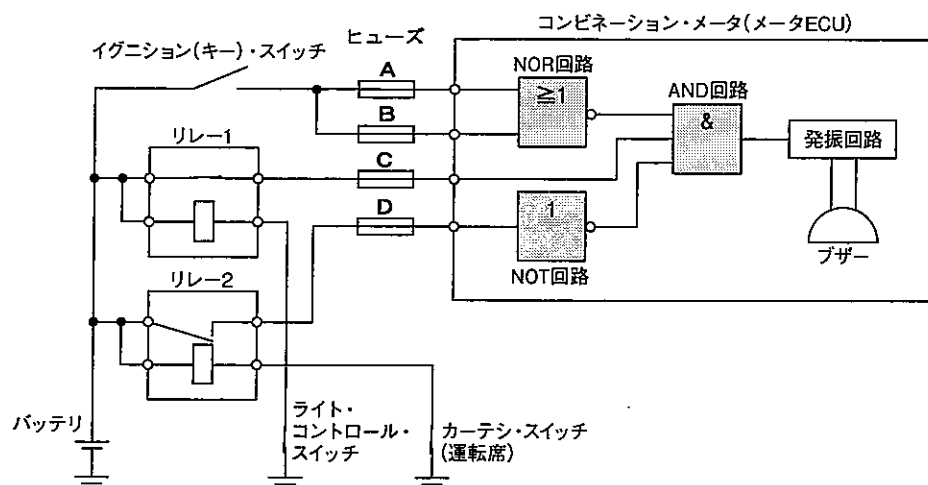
コンビネーション・メータ(メータECU)

イグニション(キー)・スイッチ

ヒューズ

A

B

C

D

NOR回路

$\geq 1$

AND回路

&

発振回路

リレー1

1

NOT回路

ブザー

リレー2

バッテリ

ライト・コントロール・スイッチ

カーテシ・スイッチ(運転席)